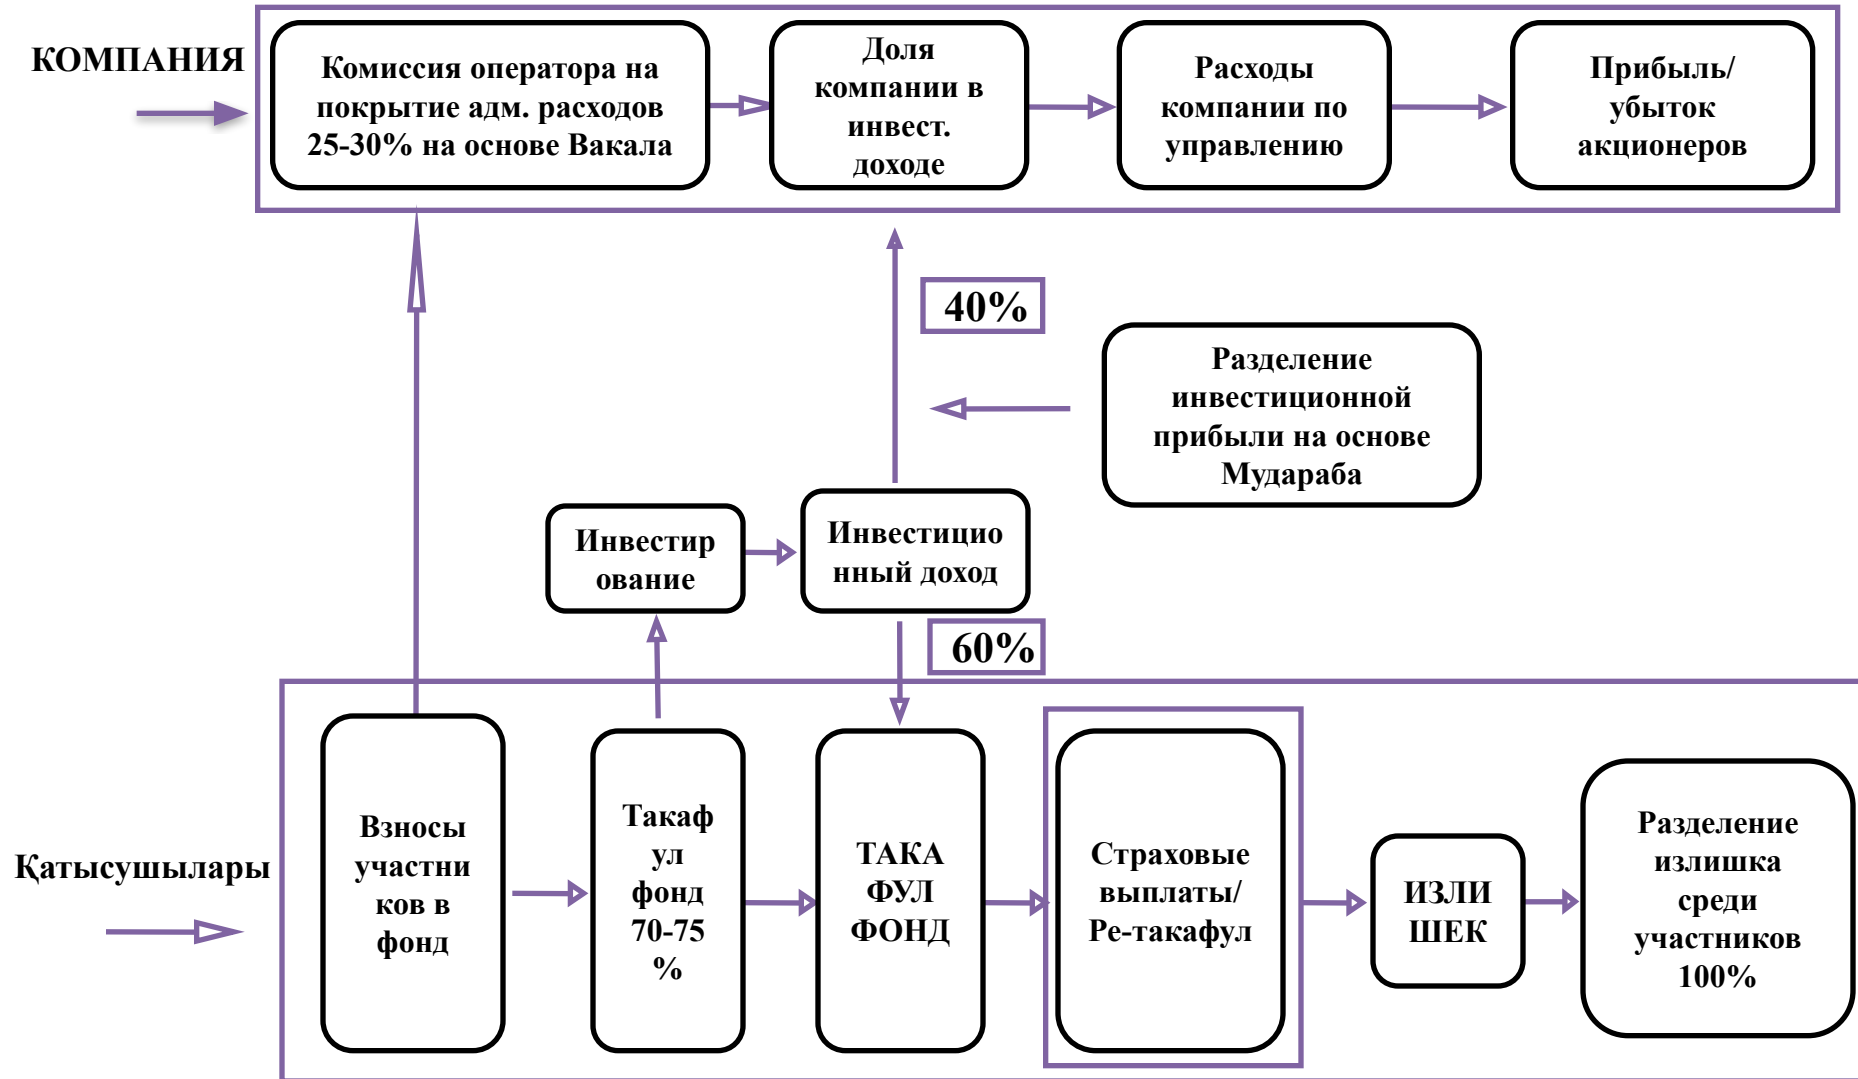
КОМПАНИЯ

Комиссия оператора на покрытие адм. расходов 25-30% на основе Вакала

Доля компании в инвест. доходе

Расходы компании по управлению

Прибыль/ убыток акционеров

40%

Разделение инвестиционной прибыли на основе Мудараба

Инвестирование

Инвестиционный доход

60%

Қатысушылары

Взносы участников в фонд

Такафул фонд 70-75 %

ТАКАФУЛ ФОНД

Страховые выплаты/ Ре-такафул

ИЗЛИШЕК

Разделение излишка среди участников 100%